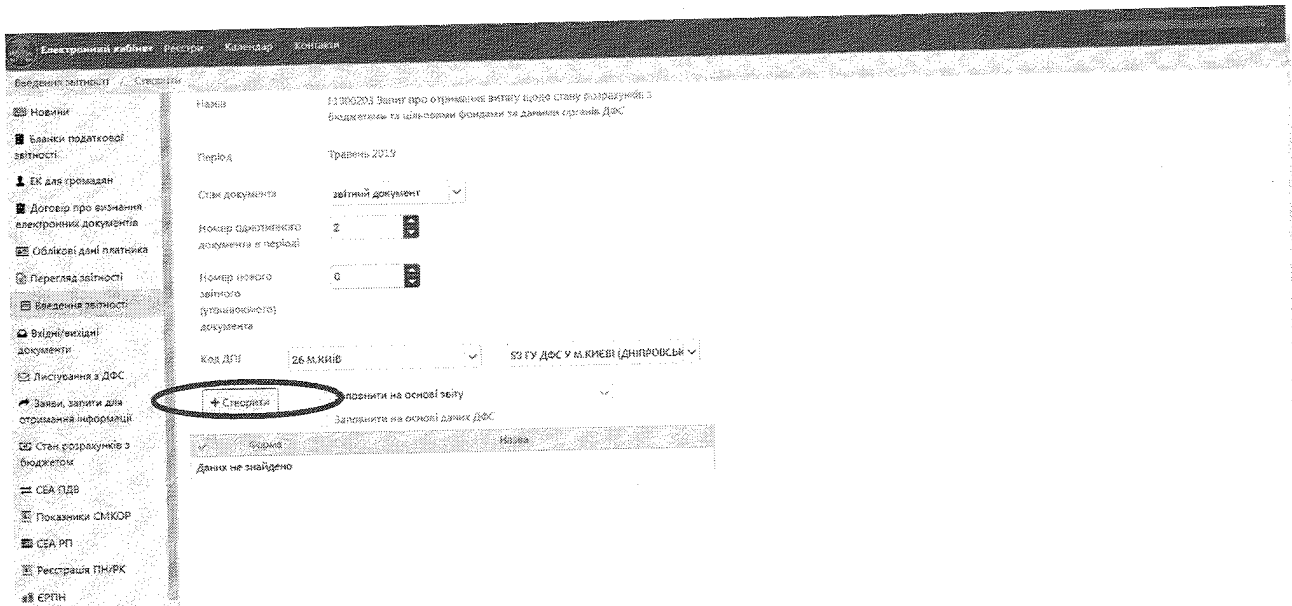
Електронний кабінет Реєстри Календар Контакти

Введення звітності / Створити

Новини
Бланки податкової звітності
ЕК для громадян
Договір про визнання електронних документів
Облікові дані платника
Перегляд звітності
Введення звітності
Вхідні/вихідні документи
Листування з ДФС
Заяви, запити для отримання інформації
Стан розрахунків з бюджетом
СЕА ПДВ
Показники СМКОР
СЕА РП
Реєстрація ПН/РК
ЄРПН

Назва | J1300203 Запит про отримання витягу щодо стану розрахунків з бюджетом та цільовими фондами за даними органів ДФС

Період | Травень 2019

Стан документа | звітний документ

Номер однотипного документа в періоді | 2

Номер нового звітного (уточнюючого) документа | 0

Код ДПІ | 26 М.КИЇВ | 53 ГУ ДФС У М.КИЄВІ (ДНІПРОВСЬК

+ Створити | Заповнити на основі звіту
Заповнити на основі даних ДФС

| Форма | Назва |
|---|---|
| Даних не знайдено | |